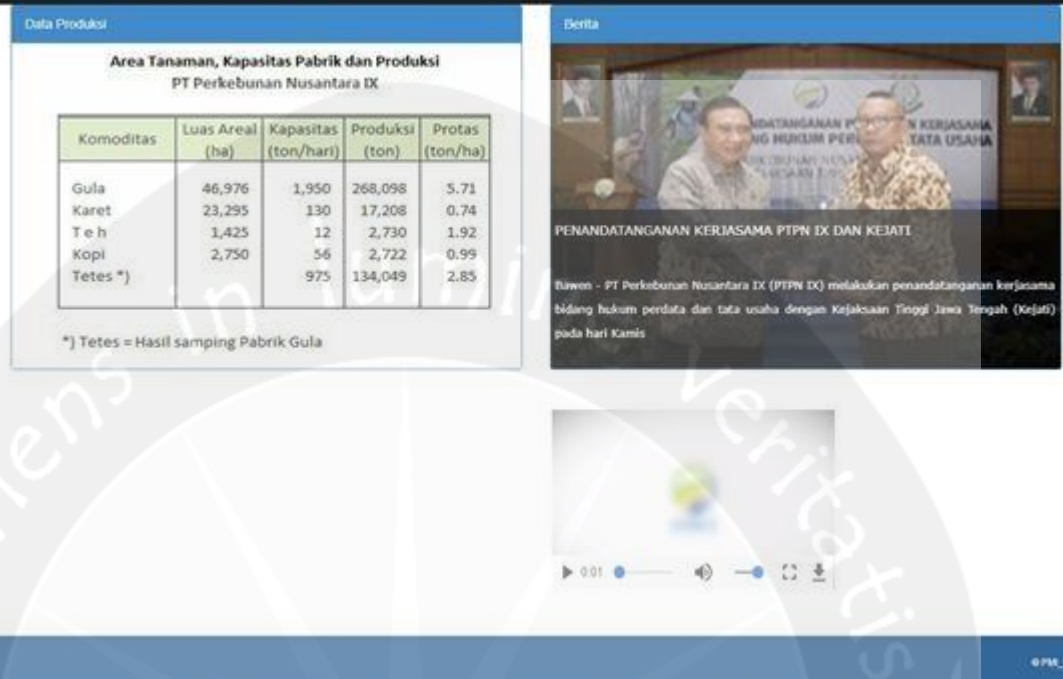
Data Produksi

Area Tanaman, Kapasitas Pabrik dan Produksi
PT Perkebunan Nusantara IX

| Komoditas | Luas Areal (ha) | Kapasitas (ton/hari) | Produksi (ton) | Protas (ton/ha) |
|---|---|---|---|---|
| Gula | 46,976 | 1,950 | 268,098 | 5.71 |
| Karet | 23,295 | 130 | 17,208 | 0.74 |
| T e h | 1,425 | 12 | 2,730 | 1.92 |
| Kopi | 2,750 | 56 | 2,722 | 0.99 |
| Tetes *) | | 975 | 134,049 | 2.85 |

*) Tetes = Hasil samping Pabrik Gula

Berita

PENANDATANGANAN KERJASAMA PTPN IX DAN KEJATI

Bawen - PT Perkebunan Nusantara IX (PTPN IX) melakukan penandatanganan kerjasama bidang hukum perdata dan tata usaha dengan Kejaksaan Tinggi Jawa Tengah (Kejati) pada hari Kamis

0:01

Sciens in lumine veritatis